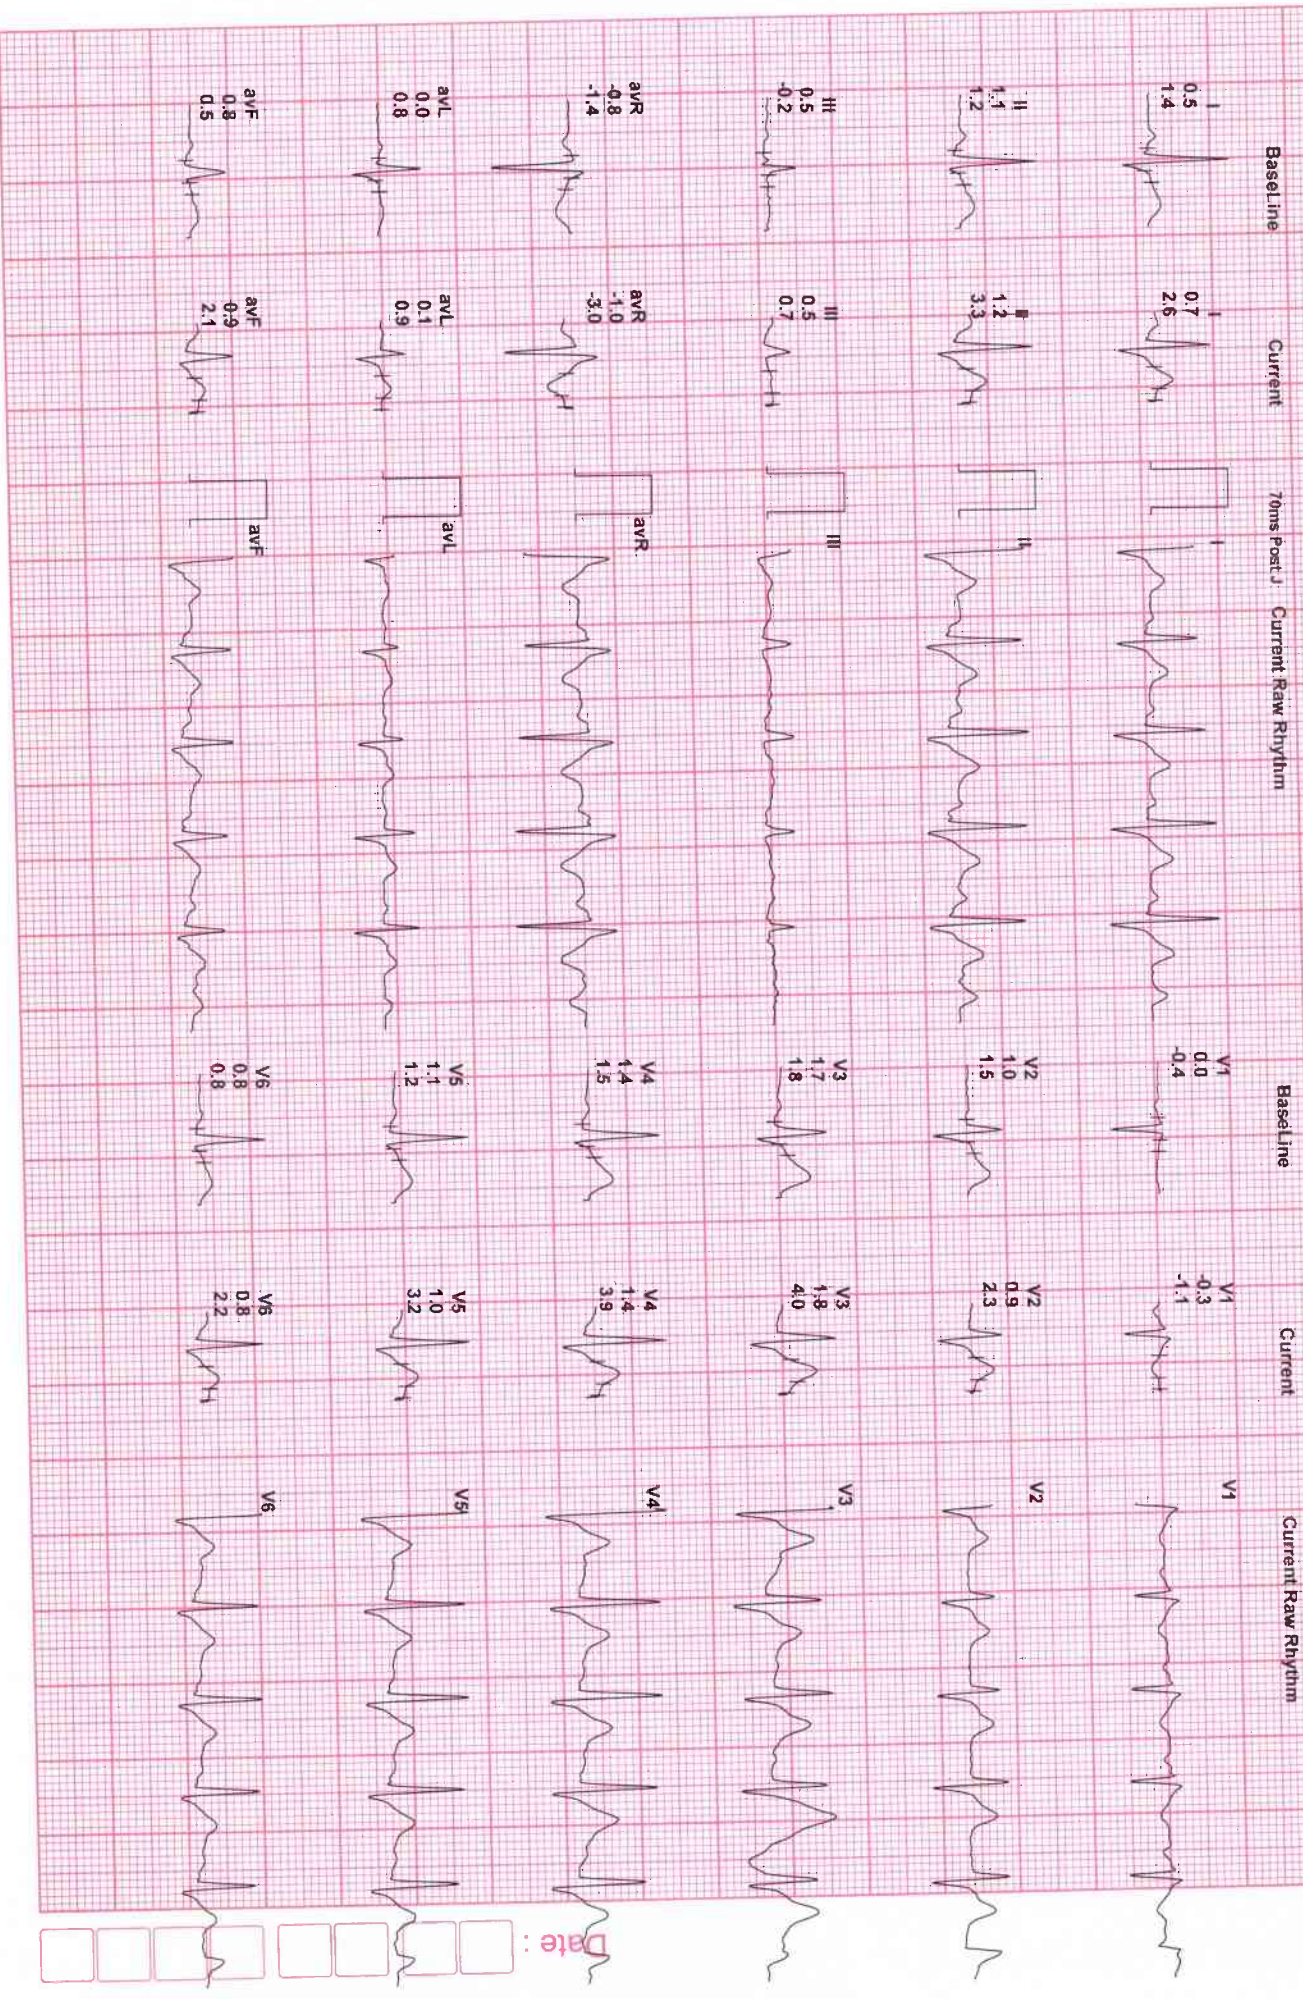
BaseLine

I
0.5
1.4

II
1.1
1.2

III
0.5
-0.2

avR
-0.8
-1.4

avL
0.0
0.8

avF
0.8
0.5

Current

I
0.7
2.6

II
1.2
3.3

III
0.5
0.7

avR
-1.0
-3.0

avL
0.1
0.9

avF
0.9
2.1

70ms Post J

Current Raw Rhythm

I

II

III

avR

avL

avF

BaseLine

V1
0.0
-0.4

V2
1.0
1.5

V3
1.7
1.8

V4
1.4
1.5

V5
1.1
1.2

V6
0.8
0.8

Current

V1
-0.3
-1.1

V2
0.9
2.3

V3
1.8
4.0

V4
1.4
3.9

V5
1.0
3.2

V6
0.8
2.2

Current Raw Rhythm

V1

V2

V3

V4

V5

V6

Date :